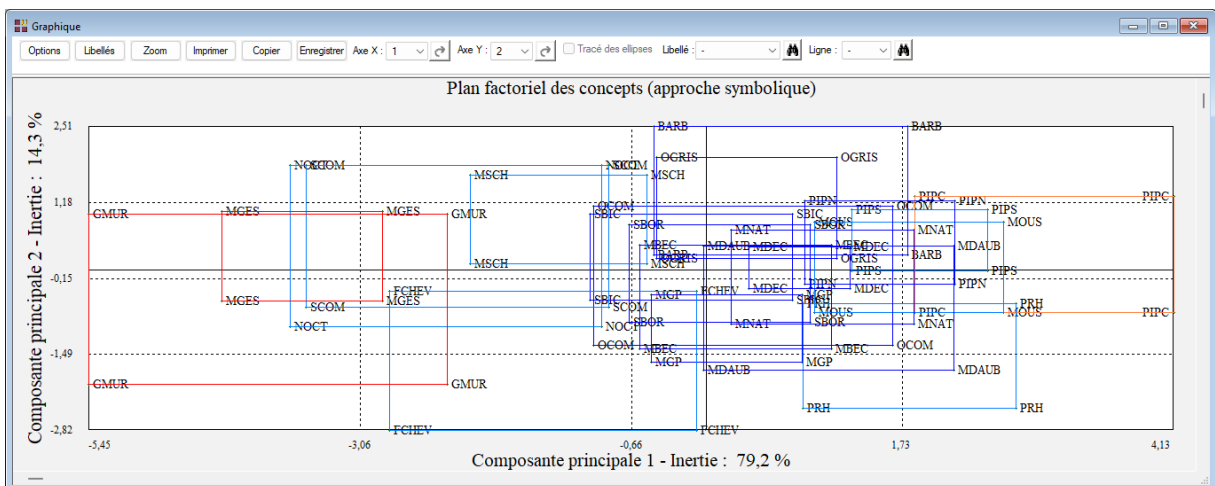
Graphique

Options | Libellés | Zoom | Imprimer | Copier | Enregistrer | Axe X : 1 | Axe Y : 2 | Tracé des ellipses | Libellé : - | Ligne : -

Plan factoriel des concepts (approche symbolique)

Composante principale 2 - Inertie : 14,3 %

2,51
1,18
-0,15
-1,49
-2,82

-5,45
-3,06
-0,66
1,73
4,13

Composante principale 1 - Inertie : 79,2 %

BARB BARB OGRIS OGRIS NOCT SCOM NOCT SCOM MSCH MSCH GMUR MGES MGES GMUR PIPN PIPC PIPN PIPC PIPS MOUS OCOM SBIC SBOR MNAT MDAUB MBEC MDEC MDAUB MDEC BARB PIPS MGES FCHEV SBIC SCOM NOCT SBOR OCOM MGP FCHEV MDEC MGP PIPN PRH MOUS PIPC PIPC MNAT MDEC OCOM MDAUB MGP MBEC MDAUB GMUR GMUR PRH PRH FCHEV FCHEV